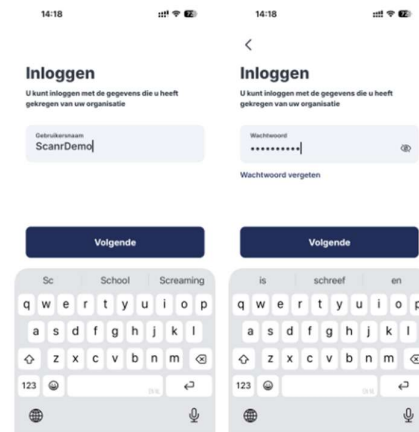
14:18

Inloggen

U kunt inloggen met de gegevens die u heeft gekregen van uw organisatie

Gebruikersnaam
ScanrDemo

Volgende

Sc School Screaming

q w e r t y u i o p
a s d f g h j k l
z x c v b n m
123

14:18

<

Inloggen

U kunt inloggen met de gegevens die u heeft gekregen van uw organisatie

Wachtwoord
••••••••••

Wachtwoord vergeten

Volgende

is schreef en

q w e r t y u i o p
a s d f g h j k l
z x c v b n m
123